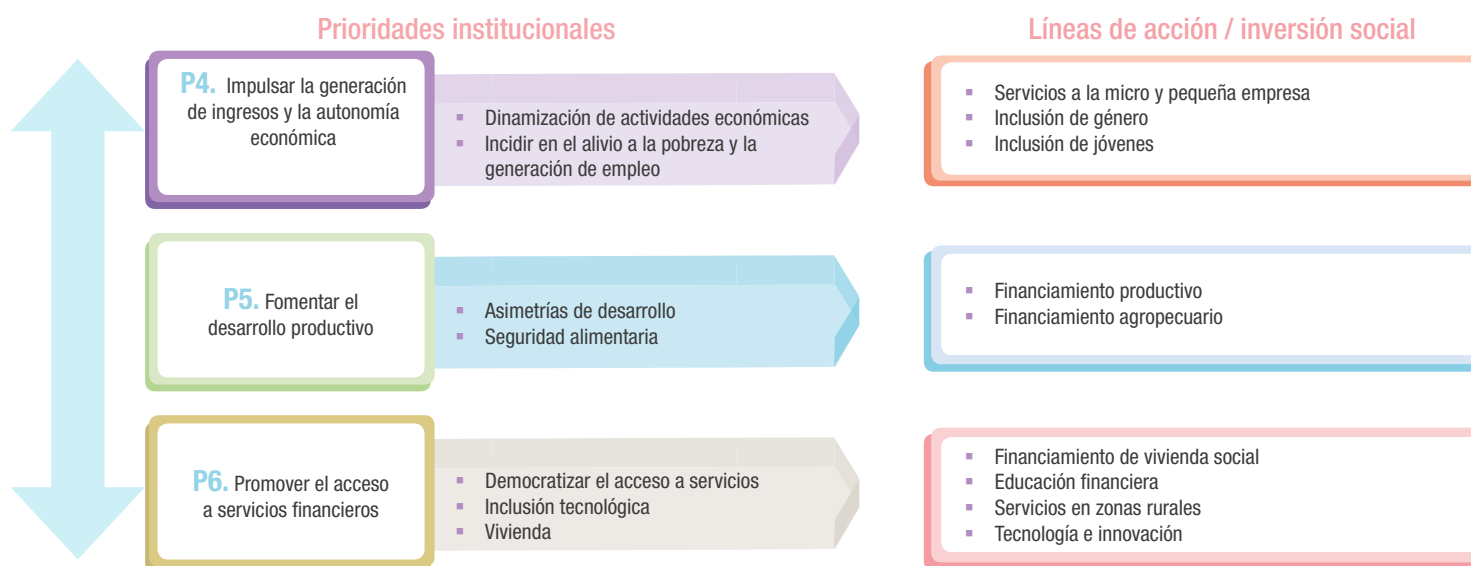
Prioridades institucionales

Líneas de acción / inversión social

P4. Impulsar la generación de ingresos y la autonomía económica

- Dinamización de actividades económicas
- Incidir en el alivio a la pobreza y la generación de empleo

- Servicios a la micro y pequeña empresa
- Inclusión de género
- Inclusión de jóvenes

P5. Fomentar el desarrollo productivo

- Asimetrías de desarrollo
- Seguridad alimentaria

- Financiamiento productivo
- Financiamiento agropecuario

P6. Promover el acceso a servicios financieros

- Democratizar el acceso a servicios
- Inclusión tecnológica
- Vivienda

- Financiamiento de vivienda social
- Educación financiera
- Servicios en zonas rurales
- Tecnología e innovación